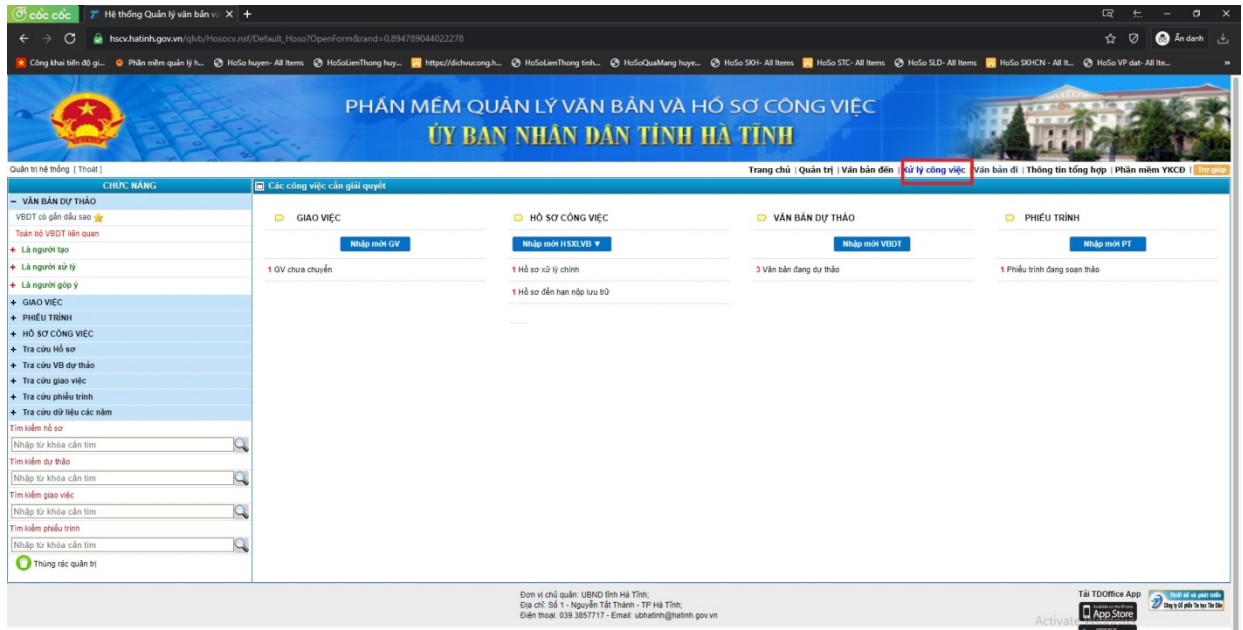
cốc cốc | Hệ thống Quản lý văn bản và | +

hscv.hatinh.gov.vn/qlvb/Hosocv.nsf/Default_Hoso?OpenForm&rand=0.894789044022278

Ẩn danh

Công khai tiến độ gi... | Phần mềm quản lý h... | HoSo huyen- All Items | HoSoLienThong huy... | https://dichvucong.h... | HoSoLienThong tinh... | HoSoQuaMang huye... | HoSo SKH- All Items | HoSo STC- All Items | HoSo SLD- All Items | HoSo SKHCN - All It... | HoSo VP dat- All Ite...

PHẦN MỀM QUẢN LÝ VĂN BẢN VÀ HỒ SƠ CÔNG VIỆC
ỦY BAN NHÂN DÂN TỈNH HÀ TĨNH

Quản trị hệ thống [ Thoát ]

Trang chủ | Quản trị | Văn bản đến | Xử lý công việc | Văn bản đi | Thông tin tổng hợp | Phần mềm YKCĐ | Trợ giúp

CHỨC NĂNG
− VĂN BẢN DỰ THẢO
VBDT có gắn dấu sao
Toàn bộ VBDT liên quan
+ Là người tạo
+ Là người xử lý
+ Là người góp ý
+ GIAO VIỆC
+ PHIẾU TRÌNH
+ HỒ SƠ CÔNG VIỆC
+ Tra cứu Hồ sơ
+ Tra cứu VB dự thảo
+ Tra cứu giao việc
+ Tra cứu phiếu trình
+ Tra cứu dữ liệu các năm
Tìm kiếm hồ sơ
Nhập từ khóa cần tìm
Tìm kiếm dự thảo
Nhập từ khóa cần tìm
Tìm kiếm giao việc
Nhập từ khóa cần tìm
Tìm kiếm phiếu trình
Nhập từ khóa cần tìm
Thùng rác quản trị

Các công việc cần giải quyết

GIAO VIỆC
Nhập mới GV
1 GV chưa chuyển

HỒ SƠ CÔNG VIỆC
Nhập mới HSXLVB ▼
1 Hồ sơ xử lý chính
1 Hồ sơ đến hạn nộp lưu trữ

VĂN BẢN DỰ THẢO
Nhập mới VBDT
3 Văn bản đang dự thảo

PHIẾU TRÌNH
Nhập mới PT
1 Phiếu trình đang soạn thảo

Đơn vị chủ quản: UBND tỉnh Hà Tĩnh;
Địa chỉ: Số 1 - Nguyễn Tất Thành - TP Hà Tĩnh;
Điện thoại: 039.3857717 - Email: ubhatinh@hatinh.gov.vn

Tải TDOffice App
App Store
Thiết kế và phát triển
Công ty Cổ phần Tin học Tân Dân
Activate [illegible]